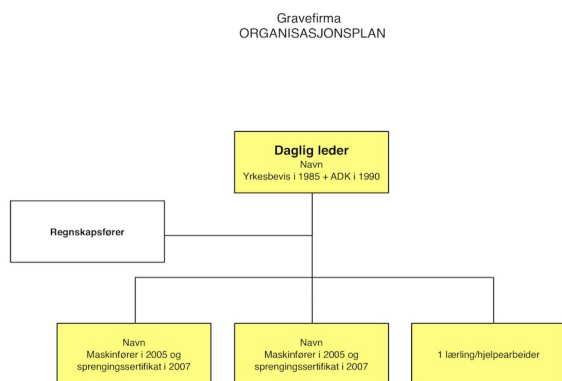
Gravefirma
ORGANISASJONSPLAN

Daglig leder
Navn
Yrkesbevis i 1985 + ADK i 1990

Regnskapsfører

Navn
Maskinfører i 2005 og sprengingssertifikat i 2007

Navn
Maskinfører i 2005 og sprengingssertifikat i 2007

1 lærling/hjelpearbeider